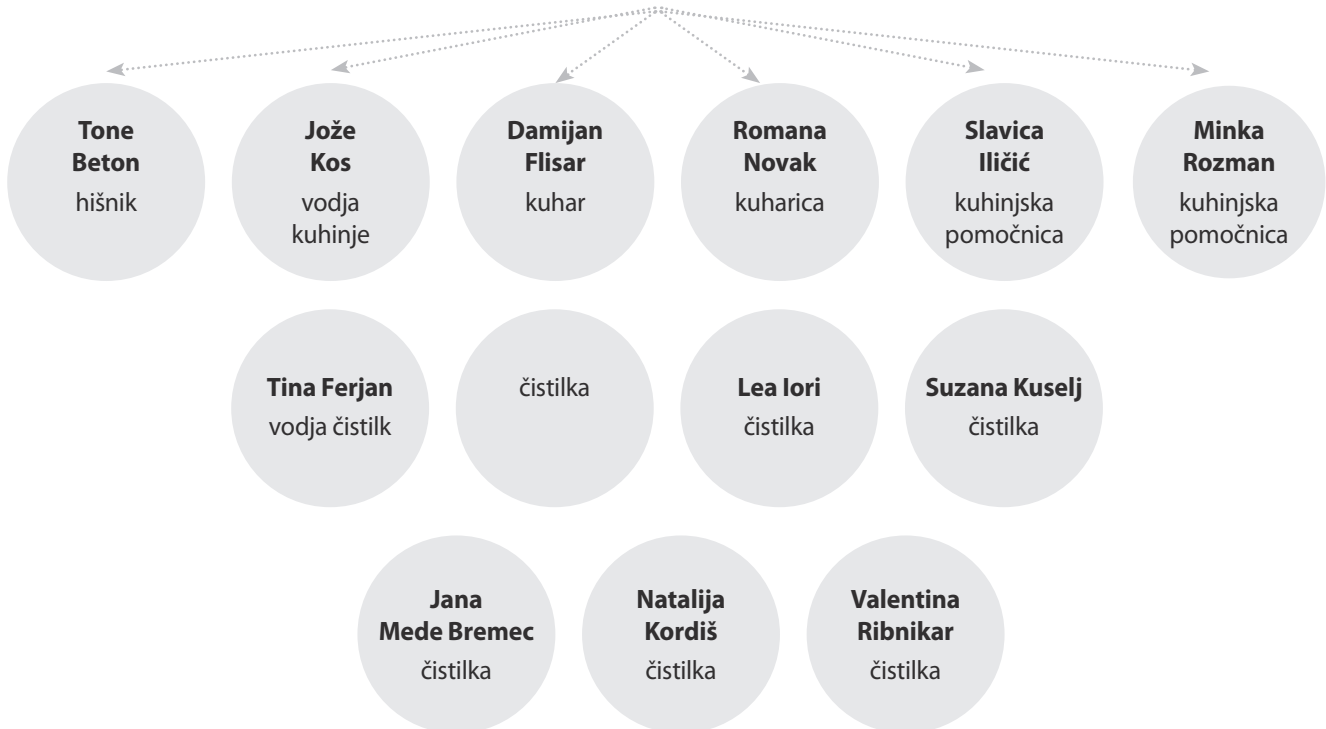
**Tone Beton**
hišnik

**Jože Kos**
vodja kuhinje

**Damijan Flisar**
kuhar

**Romana Novak**
kuharica

**Slavica Iličić**
kuhinjska pomočnica

**Minka Rozman**
kuhinjska pomočnica

**Tina Ferjan**
vodja čistilk

čistilka

**Lea Iori**
čistilka

**Suzana Kuselj**
čistilka

**Jana Mede Bremec**
čistilka

**Natalija Kordiš**
čistilka

**Valentina Ribnikar**
čistilka